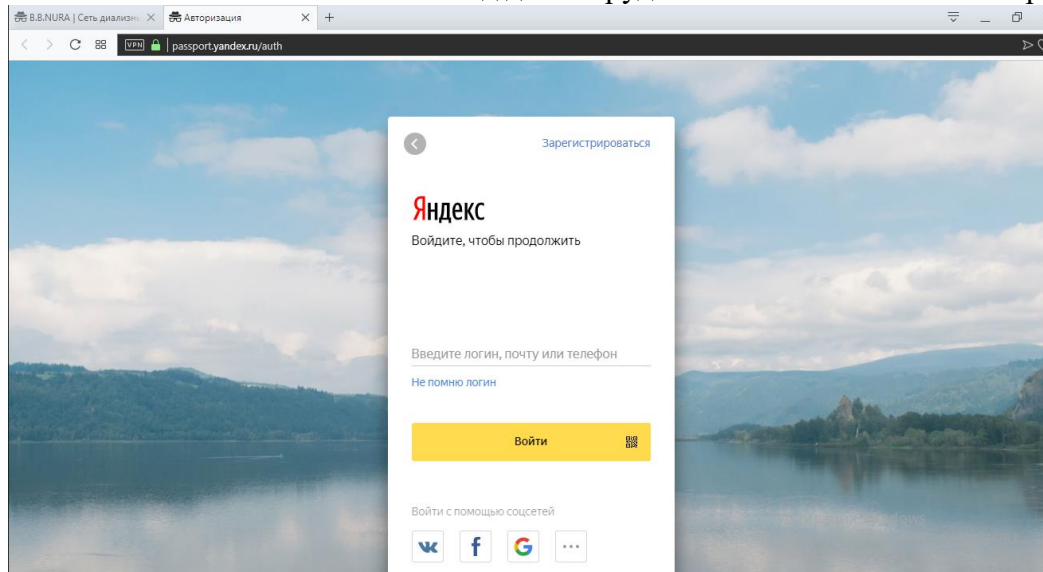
B.B.NURA | Сеть диализн ×
Авторизация ×
+

VPN passport.yandex.ru/auth

Зарегистрироваться

Яндекс
Войдите, чтобы продолжить

Введите логин, почту или телефон
Не помню логин

Войти

Войти с помощью соцсетей
vk f G ···